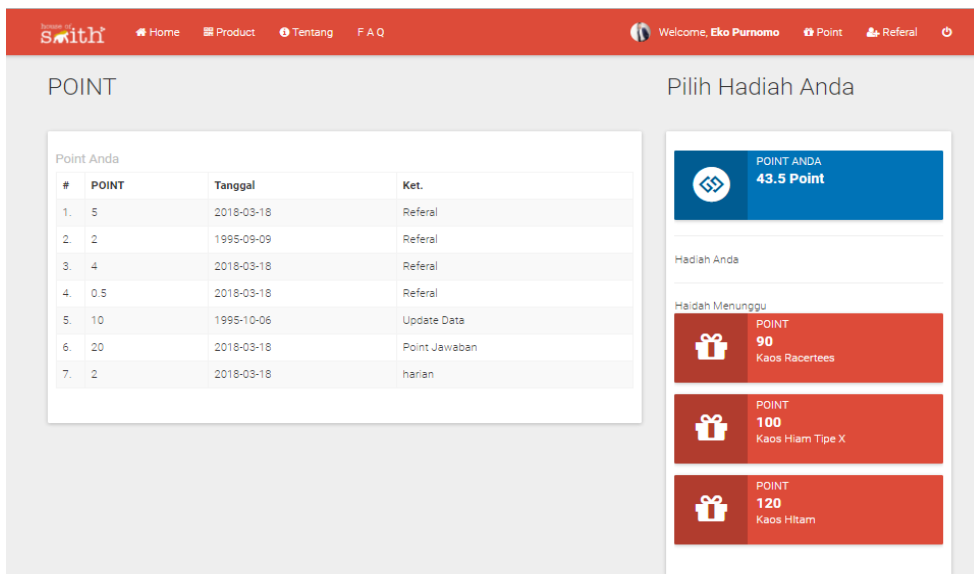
smith

Home Product Tentang FAQ

Welcome, Eko Purnomo Point Referal

POINT

Pilih Hadiah Anda

Point Anda

| # | POINT | Tanggal | Ket. |
|---|---|---|---|
| 1. | 5 | 2018-03-18 | Referal |
| 2. | 2 | 1995-09-09 | Referal |
| 3. | 4 | 2018-03-18 | Referal |
| 4. | 0.5 | 2018-03-18 | Referal |
| 5. | 10 | 1995-10-06 | Update Data |
| 6. | 20 | 2018-03-18 | Point Jawaban |
| 7. | 2 | 2018-03-18 | harian |

POINT ANDA
43.5 Point

Hadiah Anda

Haidah Menunggu

POINT
90
Kaos Racertees

POINT
100
Kaos Hiam Tipe X

POINT
120
Kaos Hitam